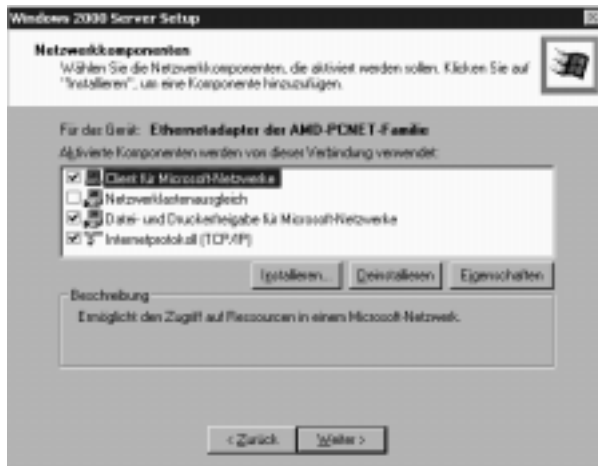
Windows 2000 Server Setup

Netzwerkkomponenten
Wählen Sie die Netzwerkkomponenten, die aktiviert werden sollen. Klicken Sie auf "Installieren", um eine Komponente hinzuzufügen.

Für das Gerät: Ethernetadapter der AMD-PCNET-Familie
Aktivierte Komponenten werden von dieser Verbindung verwendet:

Client für Microsoft-Netzwerke
Netzwerklastenausgleich
Datei- und Druckerfreigabe für Microsoft-Netzwerke
Internetprotokoll (TCP/IP)

Installieren... Deinstallieren Eigenschaften

Beschreibung
Ermöglicht den Zugriff auf Ressourcen in einem Microsoft-Netzwerk.

< Zurück Weiter >